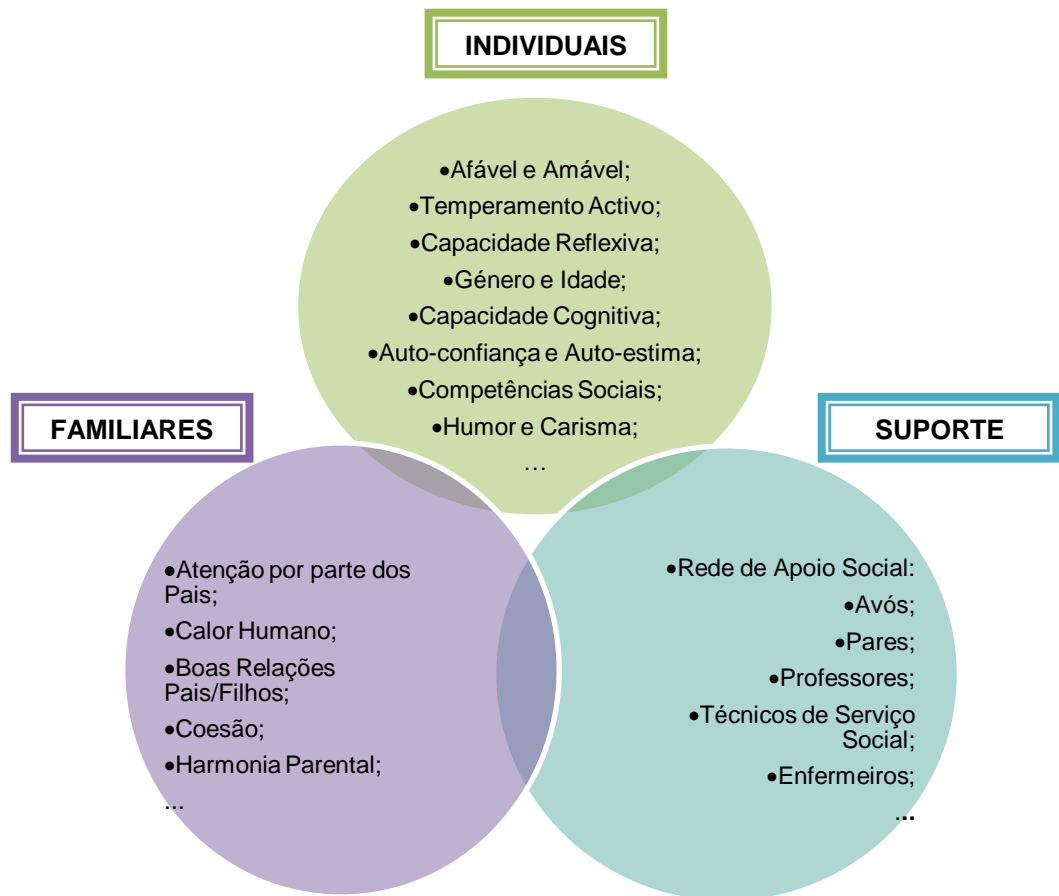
INDIVIDUAIS

•Afável e Amável;
•Temperamento Activo;
•Capacidade Reflexiva;
•Género e Idade;
•Capacidade Cognitiva;
•Auto-confiança e Auto-estima;
•Competências Sociais;
•Humor e Carisma;
…

FAMILIARES

•Atenção por parte dos Pais;
•Calor Humano;
•Boas Relações Pais/Filhos;
•Coesão;
•Harmonia Parental;
...

SUPORTE

•Rede de Apoio Social:
•Avós;
•Pares;
•Professores;
•Técnicos de Serviço Social;
•Enfermeiros;
...